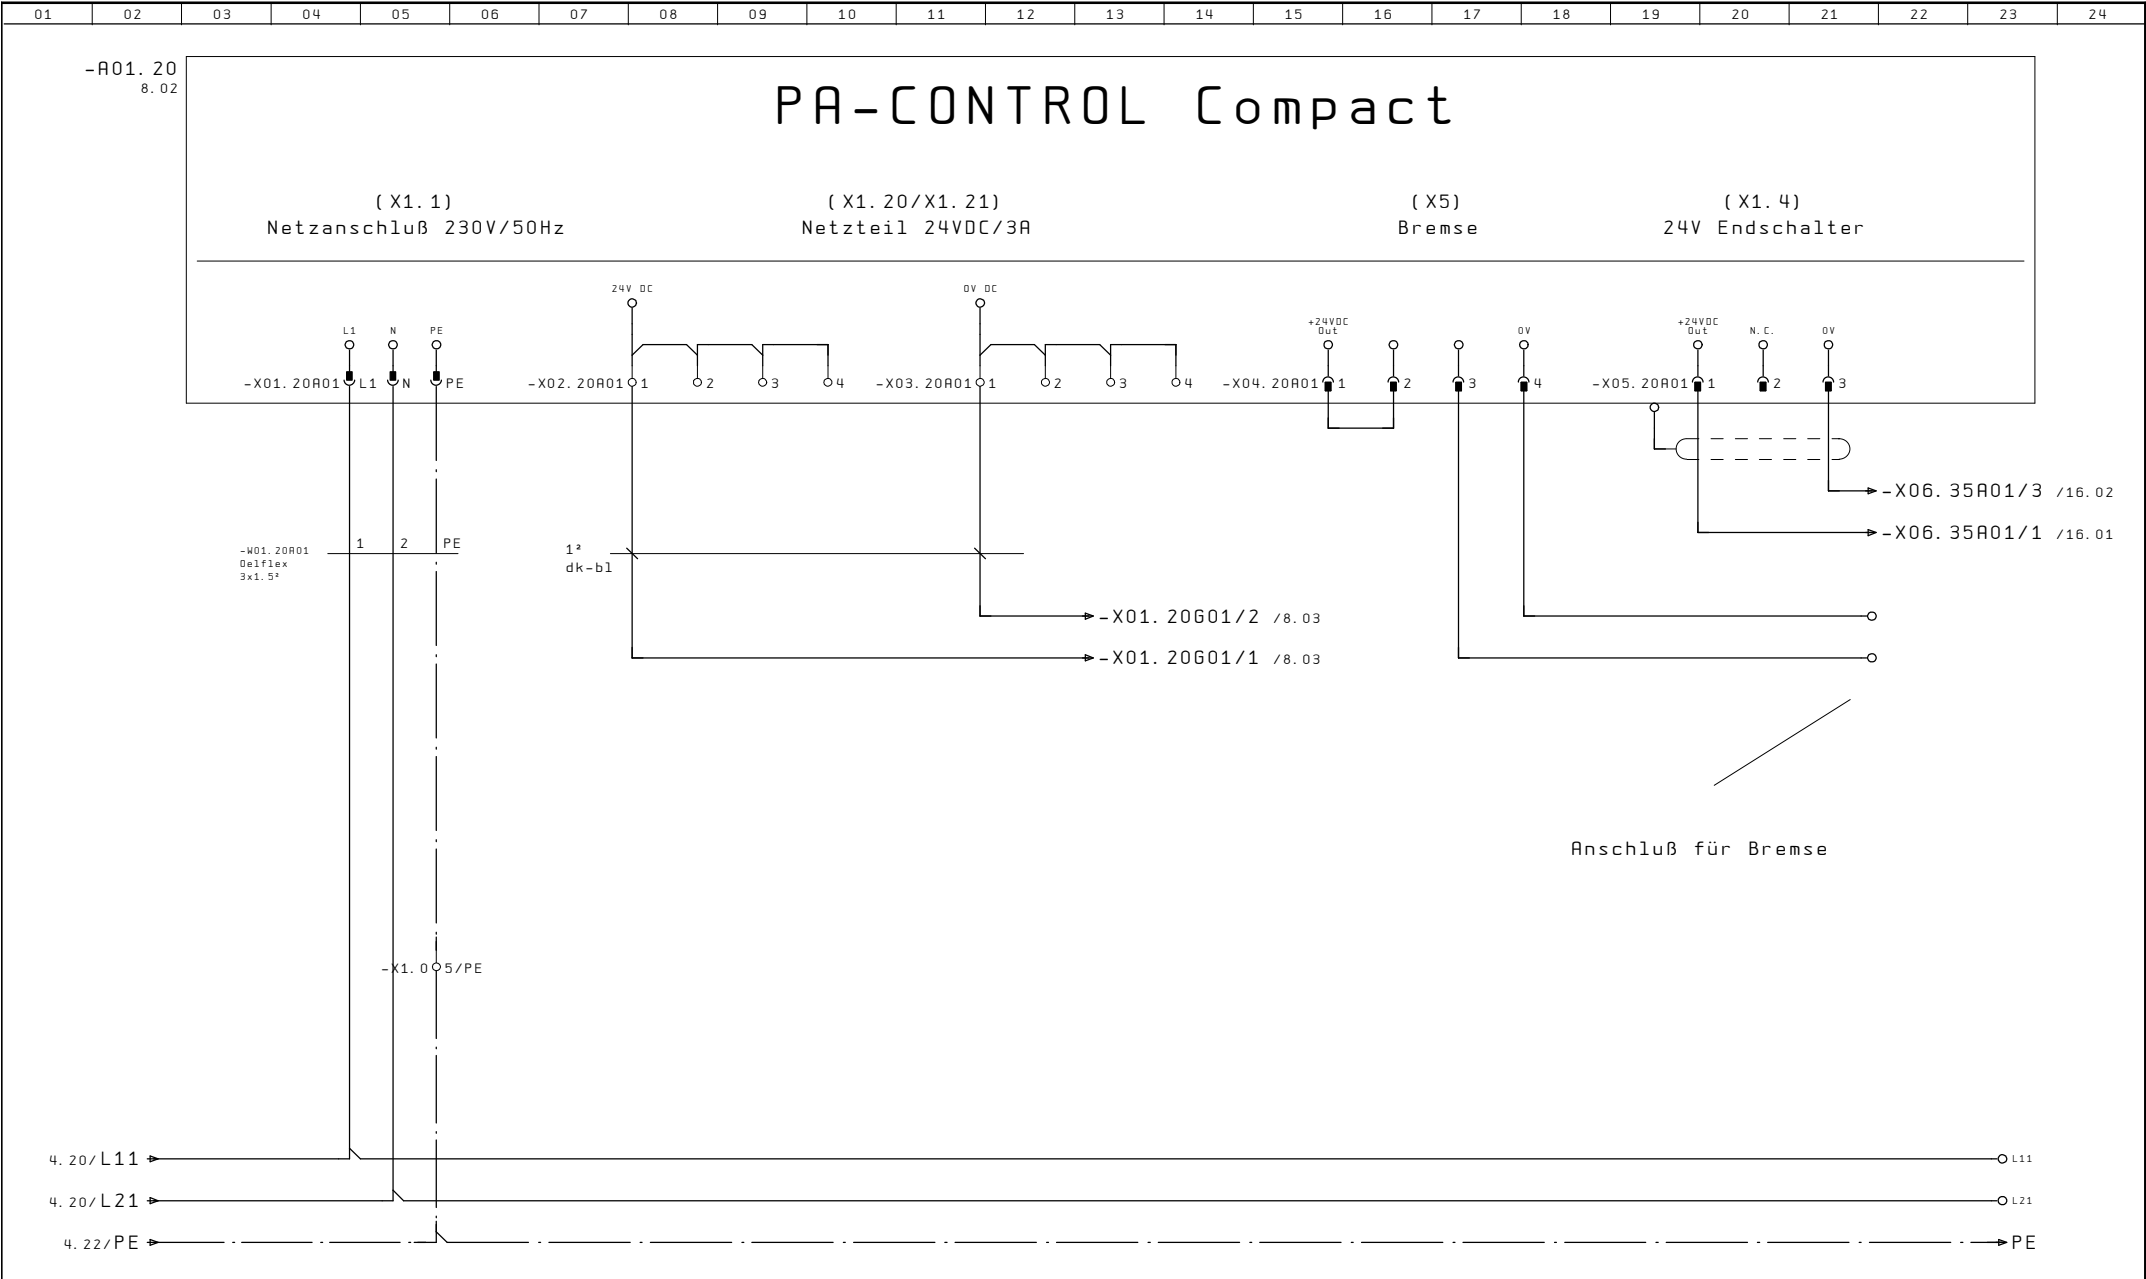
01 02 03 04 05 06 07 08 09 10 11 12 13 14 15 16 17 18 19 20 21 22 23 24

-A01.20
8.02

PA-CONTROL Compact

(X1.1)
Netzanschluß 230V/50Hz

(X1.20/X1.21)
Netzteil 24VDC/3A

(X5)
Bremse

(X1.4)
24V Endschalter

24V DC

0V DC

L1 N PE

-X01.20A01 L1 N PE

-X02.20A01 1 2 3 4

-X03.20A01 1 2 3 4

+24VDC Out

0V

-X04.20A01 1 2 3 4

+24VDC Out N.C. 0V

-X05.20A01 1 2 3

-X06.35A01/3 /16.02

-X06.35A01/1 /16.01

-W01.20A01
Oelflex
3x1.5²

1 2 PE

1²
dk-bl

-X01.20G01/2 /8.03

-X01.20G01/1 /8.03

Anschluß für Bremse

-X1.0 5/PE

4.20/L11

4.20/L21

4.22/PE

L11

L21

PE